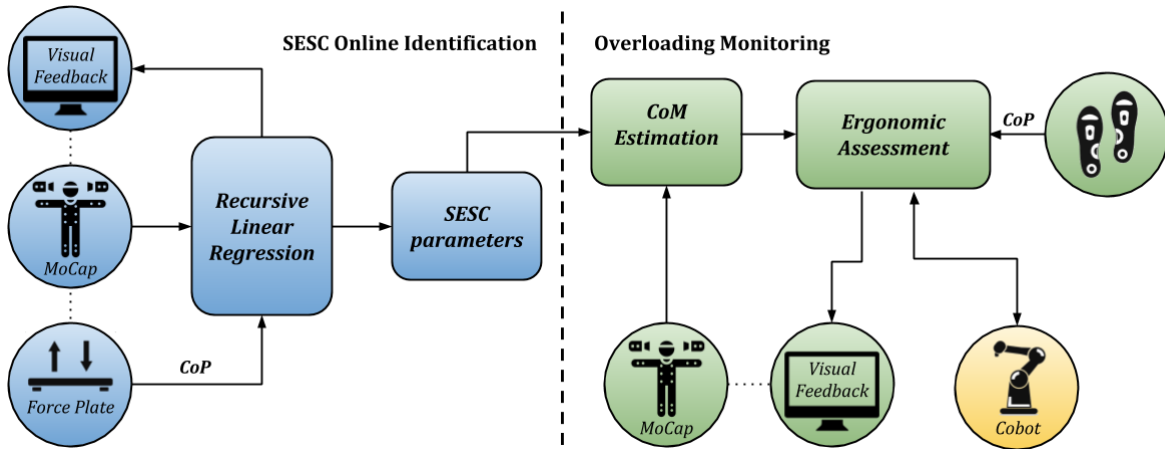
Visual Feedback

SESC Online Identification

Overloading Monitoring

CoM Estimation

Ergonomic Assessment

CoP

MoCap

Recursive Linear Regression

SESC parameters

Force Plate

CoP

MoCap

Visual Feedback

Cobot